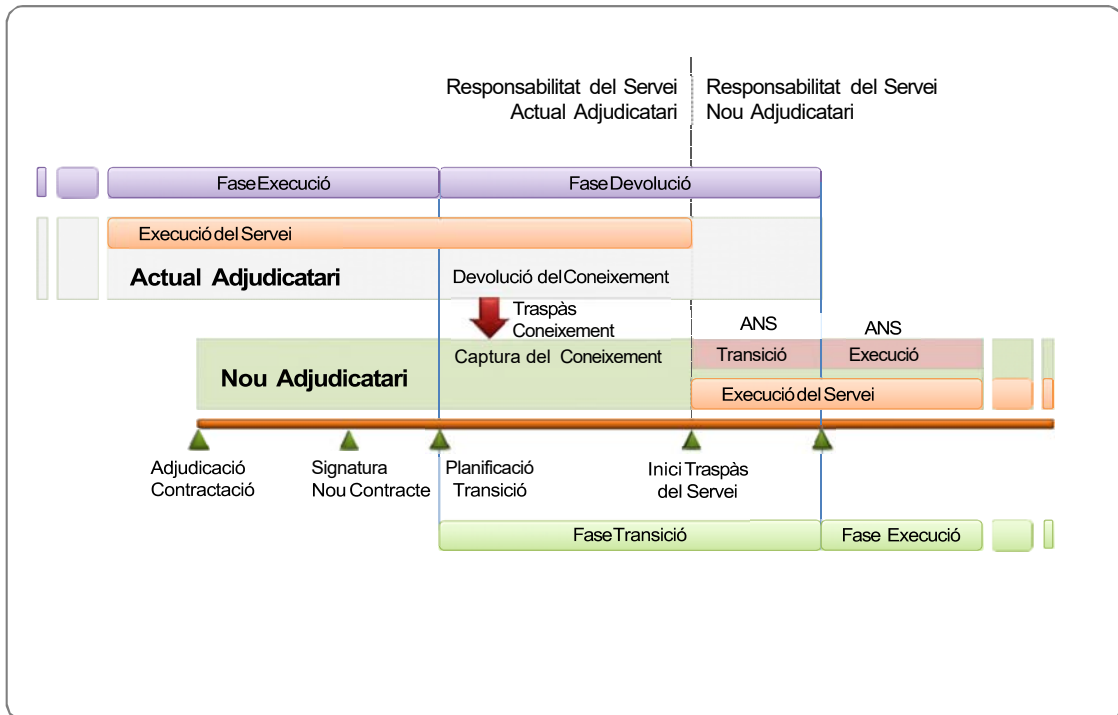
Responsabilitat del Servei
Actual Adjudicatari

Responsabilitat del Servei
Nou Adjudicatari

FaseExecució

FaseDevolució

Execució del Servei

Actual Adjudicatari

Devolució del Coneixement

Traspàs
Coneixement

ANS

ANS

Captura del Coneixement

Transició

Execució

Nou Adjudicatari

Execució del Servei

Adjudicació
Contractació

Signatura
Nou Contracte

Planificació
Transició

Inici Traspàs
del Servei

FaseTransició

Fase Execució